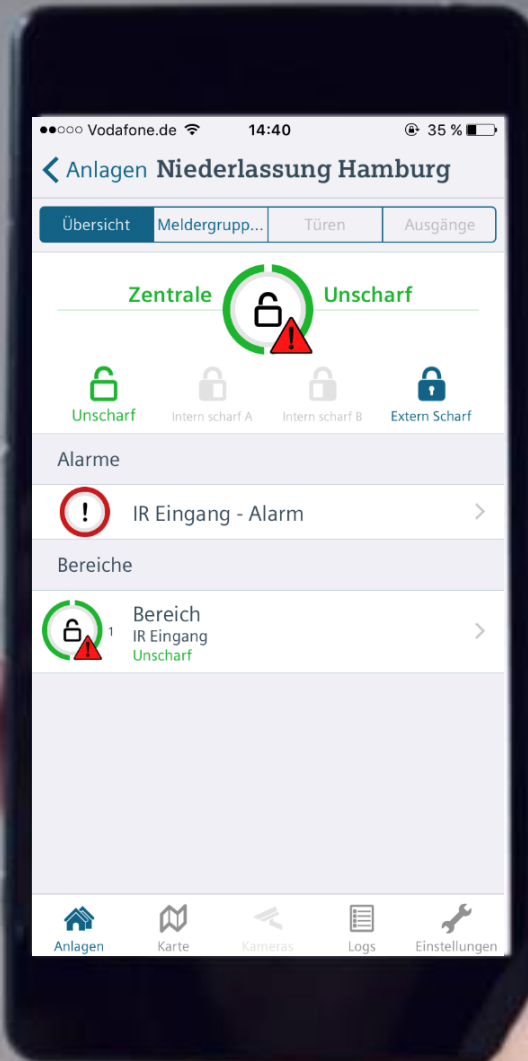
●●○○○ Vodafone.de 14:40 35 %

< Anlagen Niederlassung Hamburg

Übersicht | Meldergrupp... | Türen | Ausgänge

Zentrale Unscharf

Unscharf | Intern scharf A | Intern scharf B | Extern Scharf

Alarme

IR Eingang - Alarm

Bereiche

Bereich
IR Eingang
Unscharf

1

Anlagen | Karte | Kameras | Logs | Einstellungen